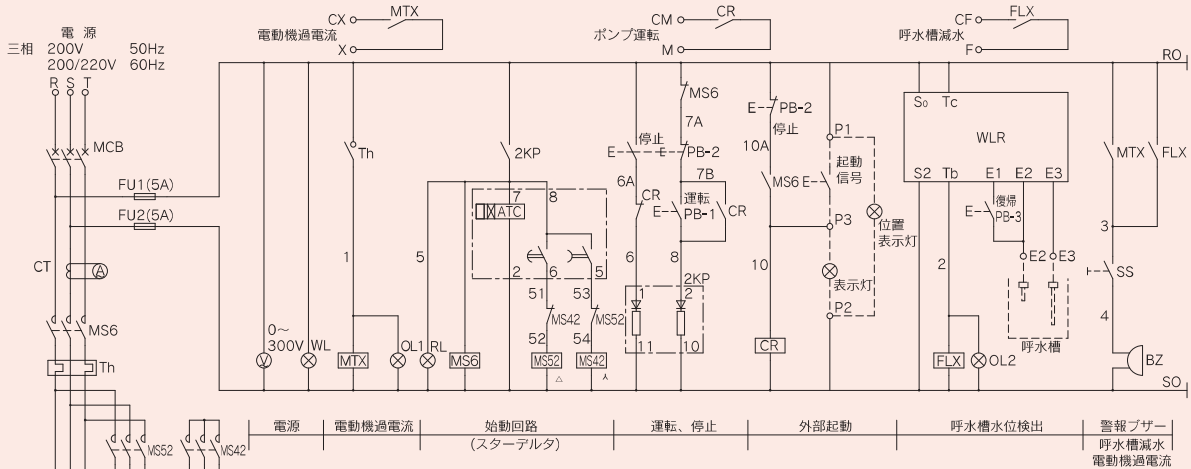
電 源
三相 200V 50Hz
200/220V 60Hz
R S T
MCB
FU1(5A)
FU2(5A)
CT
Ⓐ
MS6
Th
MS52
MS42

CX MTX
電動機過電流
X

CM CR
ポンプ運転
M

CF FLX
呼水槽減水
F

RO
SO

Th
1
MTX
0~
300V
Ⓥ
WL

2KP
5
OL1
RL
MS6
7
8
ATC
2
6
5
51
53
MS42
MS52
52
54
MS52
MS42

停止
E
PB-2
6A
CR
6
MS6
7A
7B
運転
E
PB-1
CR
8
2KP
1
2
11
10

E
PB-2
停止
10A
MS6
E
起動
信号
P1
P3
P2
10
CR
位置
表示灯
表示灯

So Tc
WLR
S2 Tb E1 E2 E3
2
E
復帰
PB-3
E2
E3
呼水槽
FLX
OL2

MTX
FLX
3
SS
4
BZ

| 電源 | 電動機過電流 | 始動回路 (スターデルタ) | 運転、停止 | 外部起動 | 呼水槽水位検出 | 警報ブザー 呼水槽減水 電動機過電流 |